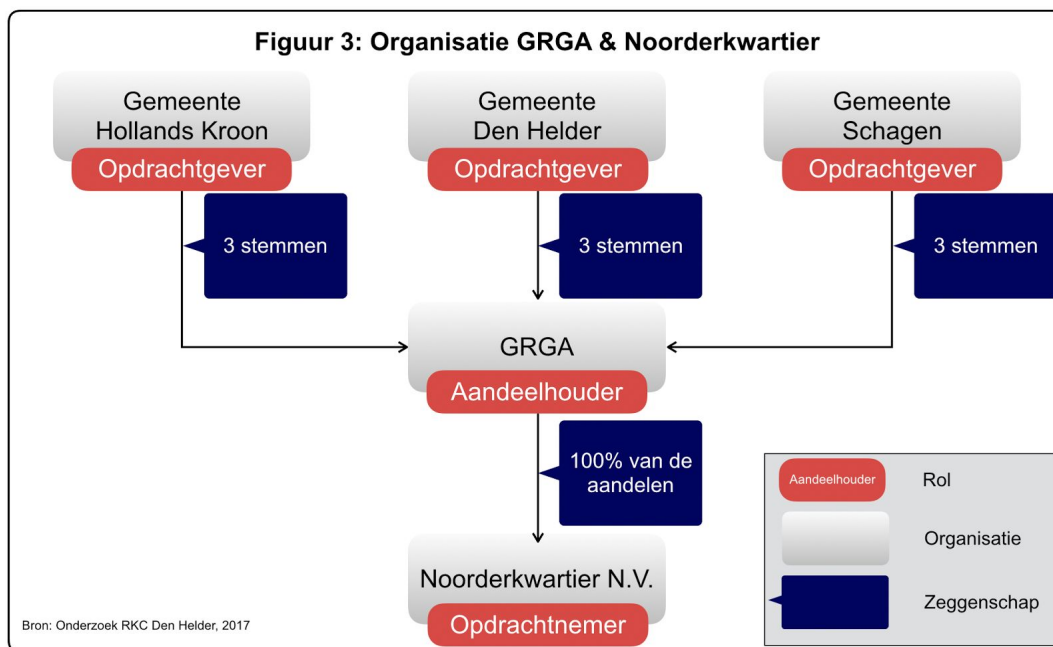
Figuur 3: Organisatie GRGA & Noorderkwartier

Gemeente Hollands Kroon
Opdrachtgever

Gemeente Den Helder
Opdrachtgever

Gemeente Schagen
Opdrachtgever

3 stemmen

3 stemmen

3 stemmen

GRGA
Aandeelhouder

100% van de aandelen

Noorderkwartier N.V.
Opdrachtnemer

Aandeelhouder Rol
Organisatie
Zeggenschap

Bron: Onderzoek RKC Den Helder, 2017